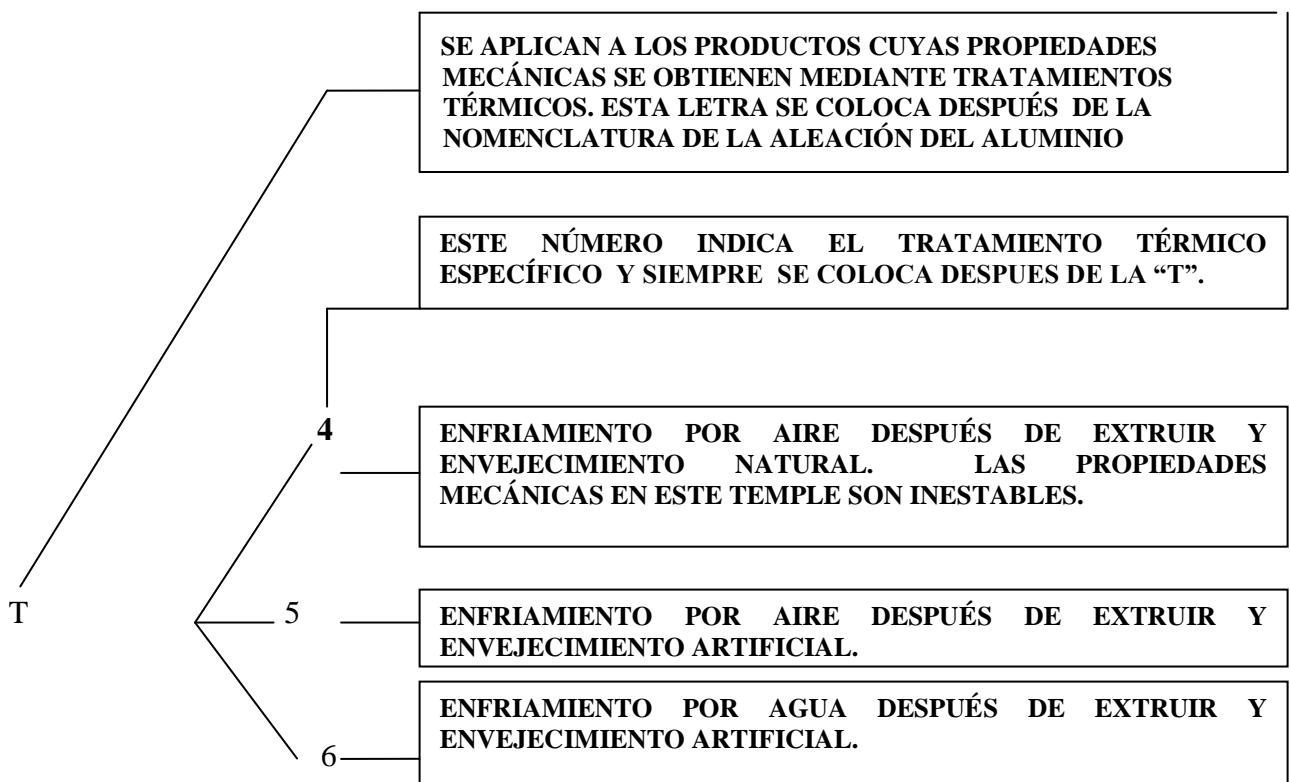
SE APLICAN A LOS PRODUCTOS CUYAS PROPIEDADES MECÁNICAS SE OBTIENEN MEDIANTE TRATAMIENTOS TÉRMICOS. ESTA LETRA SE COLOCA DESPUÉS DE LA NOMENCLATURA DE LA ALEACIÓN DEL ALUMINIO

ESTE NÚMERO INDICA EL TRATAMIENTO TÉRMICO ESPECÍFICO Y SIEMPRE SE COLOCA DESPUES DE LA "T".

4

ENFRIAMIENTO POR AIRE DESPUÉS DE EXTRUIR Y ENVEJECIMIENTO NATURAL. LAS PROPIEDADES MECÁNICAS EN ESTE TEMPLE SON INESTABLES.

T

5

ENFRIAMIENTO POR AIRE DESPUÉS DE EXTRUIR Y ENVEJECIMIENTO ARTIFICIAL.

ENFRIAMIENTO POR AGUA DESPUÉS DE EXTRUIR Y ENVEJECIMIENTO ARTIFICIAL.

6